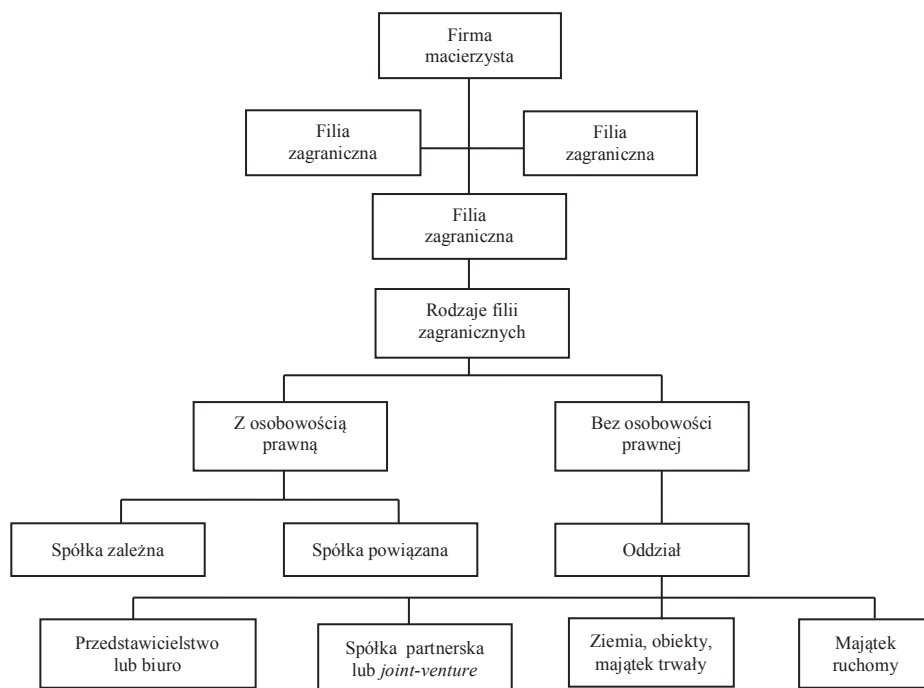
Firma macierzysta

Filia zagraniczna

Filia zagraniczna

Filia zagraniczna

Rodzaje filii zagranicznych

Z osobowością prawną

Bez osobowości prawnej

Spółka zależna

Spółka powiązana

Oddział

Przedstawicielstwo lub biuro

Spółka partnerska lub *joint-venture*

Ziemia, obiekty, majątek trwały

Majątek ruchomy